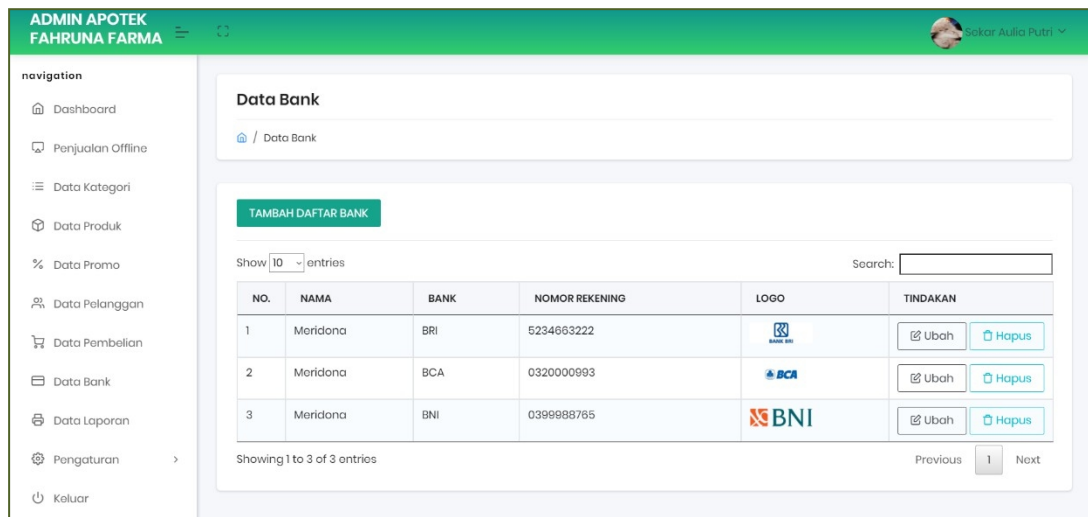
ADMIN APOTEK FAHRUNA FARMA

Sekar Aulia Putri

navigation

Dashboard

Penjualan Offline

Data Kategori

Data Produk

Data Promo

Data Pelanggan

Data Pembelian

Data Bank

Data Laporan

Pengaturan

Keluar

Data Bank

/ Data Bank

TAMBAH DAFTAR BANK

Show 10 entries

Search:

| NO. | NAMA | BANK | NOMOR REKENING | LOGO | TINDAKAN |
|---|---|---|---|---|---|
| 1 | Meridona | BRI | 5234663222 | BANK BRI | Ubah Hapus |
| 2 | Meridona | BCA | 0320000993 | BCA | Ubah Hapus |
| 3 | Meridona | BNI | 0399988765 | BNI | Ubah Hapus |

Showing 1 to 3 of 3 entries

Previous 1 Next